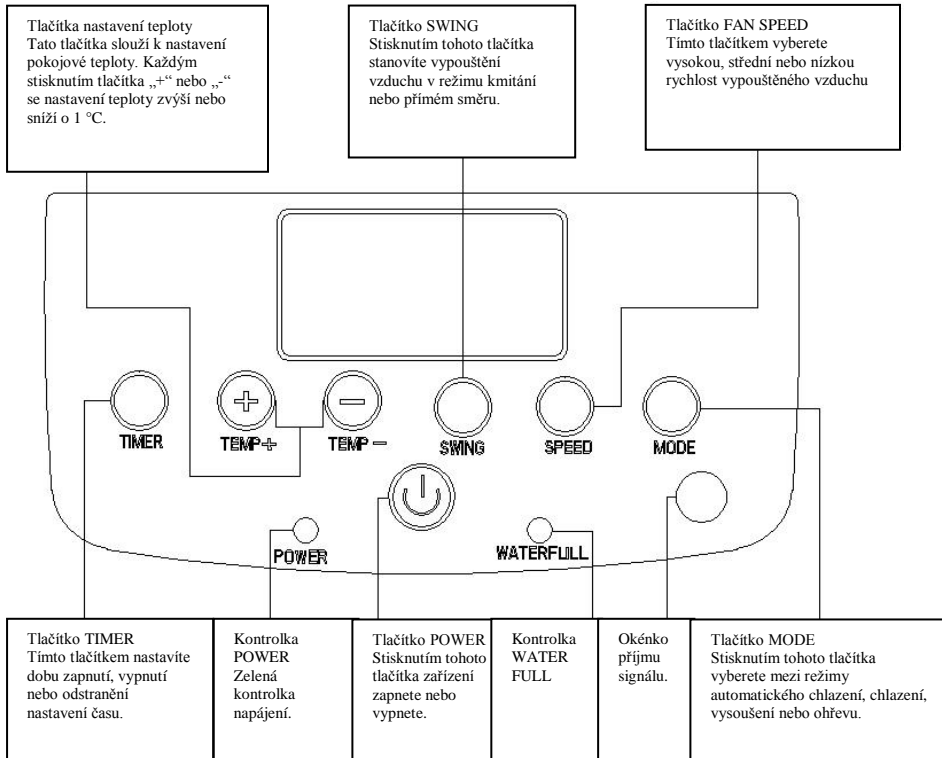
Tlačítka nastavení teploty
Tato tlačítka slouží k nastavení pokojové teploty. Každým stisknutím tlačítka „+“ nebo „-“ se nastavení teploty zvýší nebo sníží o 1 °C.

Tlačítko SWING
Stisknutím tohoto tlačítka stanovíte vypouštění vzduchu v režimu kmitání nebo přímém směru.

Tlačítko FAN SPEED
Tímto tlačítkem vyberete vysokou, střední nebo nízkou rychlost vypouštěného vzduchu

TIMER

TEMP+

TEMP −

SWING

SPEED

MODE

POWER

WATERFULL

Tlačítko TIMER
Tímto tlačítkem nastavíte dobu zapnutí, vypnutí nebo odstranění nastavení času.

Kontrolka POWER
Zelená kontrolka napájení.

Tlačítko POWER
Stisknutím tohoto tlačítka zařízení zapnete nebo vypnete.

Kontrolka WATER FULL

Okénko příjmu signálu.

Tlačítko MODE
Stisknutím tohoto tlačítka vyberete mezi režimy automatického chlazení, chlazení, vysoušení nebo ohřevu.